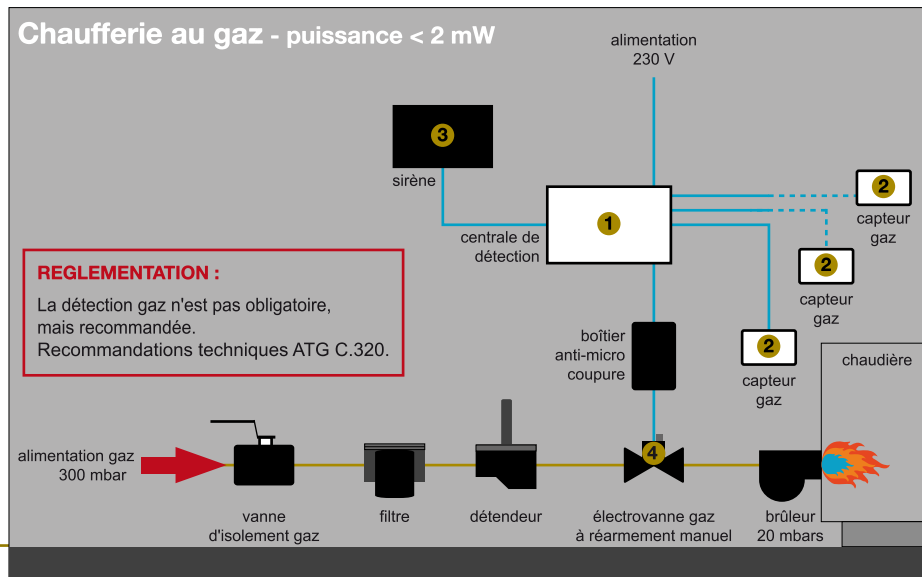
Chaufferie au gaz - puissance < 2 mW

alimentation 230 V

3

sirène

1

centrale de détection

2

capteur gaz

2

capteur gaz

2

capteur gaz

chaudière

REGLEMENTATION :

La détection gaz n'est pas obligatoire, mais recommandée. Recommandations techniques ATG C.320.

boîtier anti-micro coupure

4

alimentation gaz 300 mbar

vanne d'isolement gaz

filtre

détendeur

électrovanne gaz à réarmement manuel

brûleur 20 mbars